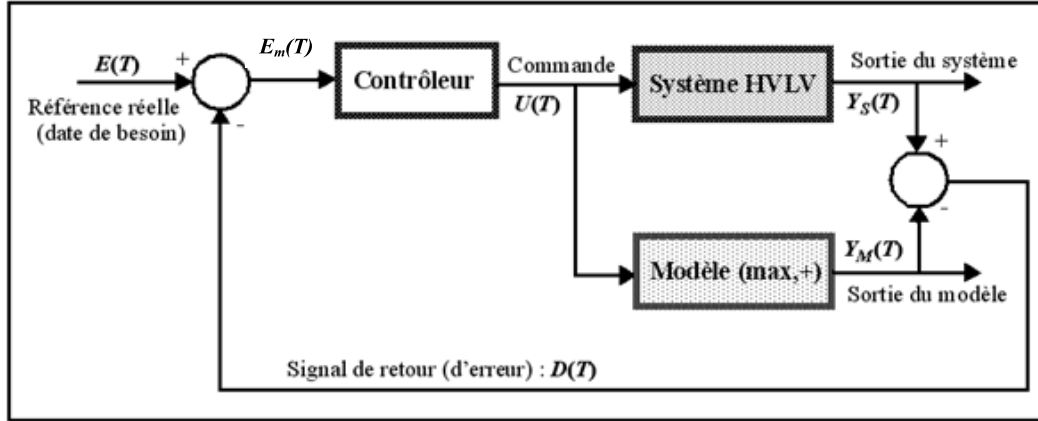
$E(T)$ + $E_m(T)$ Contrôleur Commande $U(T)$ Système HVLV Sortie du système $Y_S(T)$

Référence réelle (date de besoin) -

+ -

Modèle (max,+) $Y_M(T)$ Sortie du modèle

Signal de retour (d'erreur) : $D(T)$